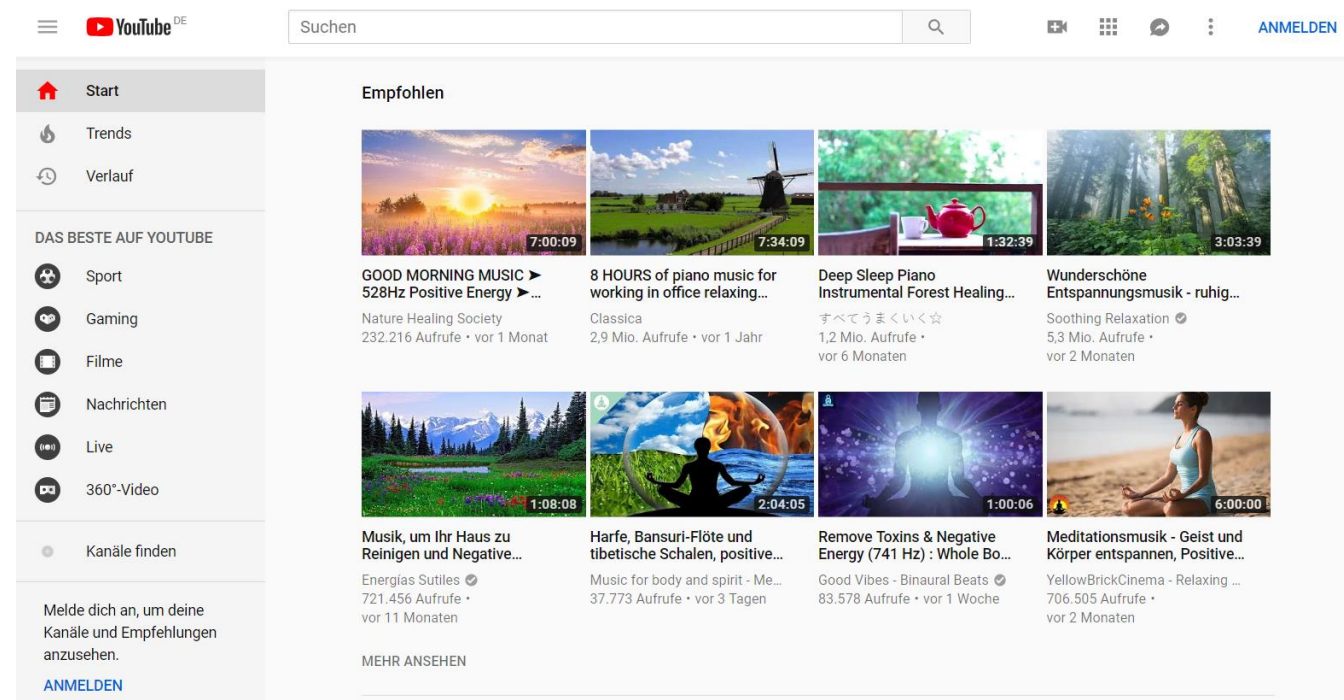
YouTube DE

Suchen

ANMELDEN

Start
Trends
Verlauf

DAS BESTE AUF YOUTUBE
Sport
Gaming
Filme
Nachrichten
Live
360°-Video

Kanäle finden

Melde dich an, um deine Kanäle und Empfehlungen anzusehen.
ANMELDEN

Empfohlen

7:00:09
GOOD MORNING MUSIC ➤ 528Hz Positive Energy ➤...
Nature Healing Society
232.216 Aufrufe • vor 1 Monat

7:34:09
8 HOURS of piano music for working in office relaxing...
Classica
2,9 Mio. Aufrufe • vor 1 Jahr

1:32:39
Deep Sleep Piano Instrumental Forest Healing...
すべてうまくいく☆
1,2 Mio. Aufrufe • vor 6 Monaten

3:03:39
Wunderschöne Entspannungsmusik - ruhig...
Soothing Relaxation
5,3 Mio. Aufrufe • vor 2 Monaten

1:08:08
Musik, um Ihr Haus zu Reinigen und Negative...
Energías Sutiles
721.456 Aufrufe • vor 11 Monaten

2:04:05
Harfe, Bansuri-Flöte und tibetische Schalen, positive...
Music for body and spirit - Me...
37.773 Aufrufe • vor 3 Tagen

1:00:06
Remove Toxins & Negative Energy (741 Hz) : Whole Bo...
Good Vibes - Binaural Beats
83.578 Aufrufe • vor 1 Woche

6:00:00
Meditationsmusik - Geist und Körper entspannen, Positive...
YellowBrickCinema - Relaxing ...
706.505 Aufrufe • vor 2 Monaten

MEHR ANSEHEN